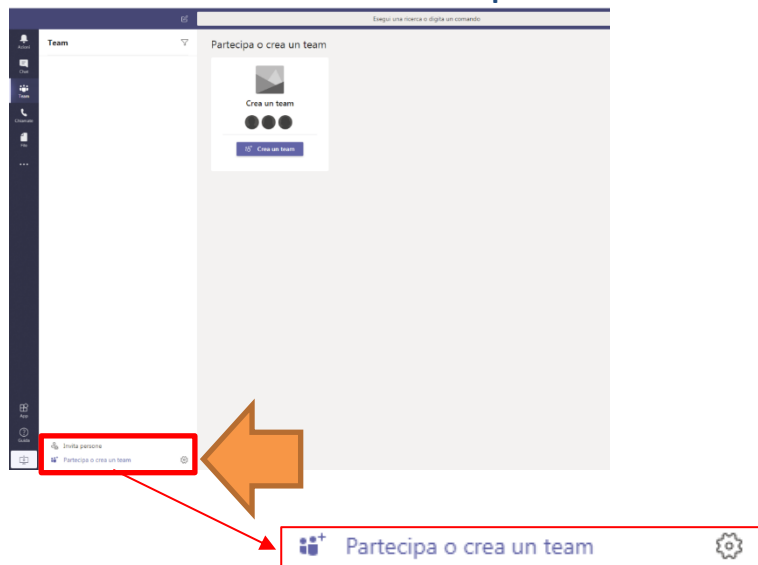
Esegui una ricerca o digita un comando

Attività
Chat
Teams
Chiamate
File
...

Team

Partecipa o crea un team

Crea un team

Crea un team

App
Guida

Invita persone
Partecipa o crea un team

Partecipa o crea un team